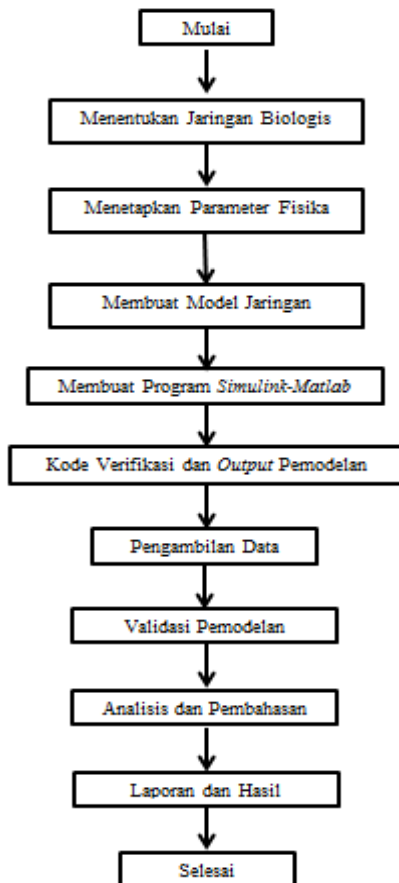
Mulai

Menentukan Jaringan Biologis

Menetapkan Parameter Fisika

Membuat Model Jaringan

Membuat Program Simulink-Matlab

Kode Verifikasi dan Output Pemodelan

Pengambilan Data

Validasi Pemodelan

Analisis dan Pembahasan

Laporan dan Hasil

Selesai